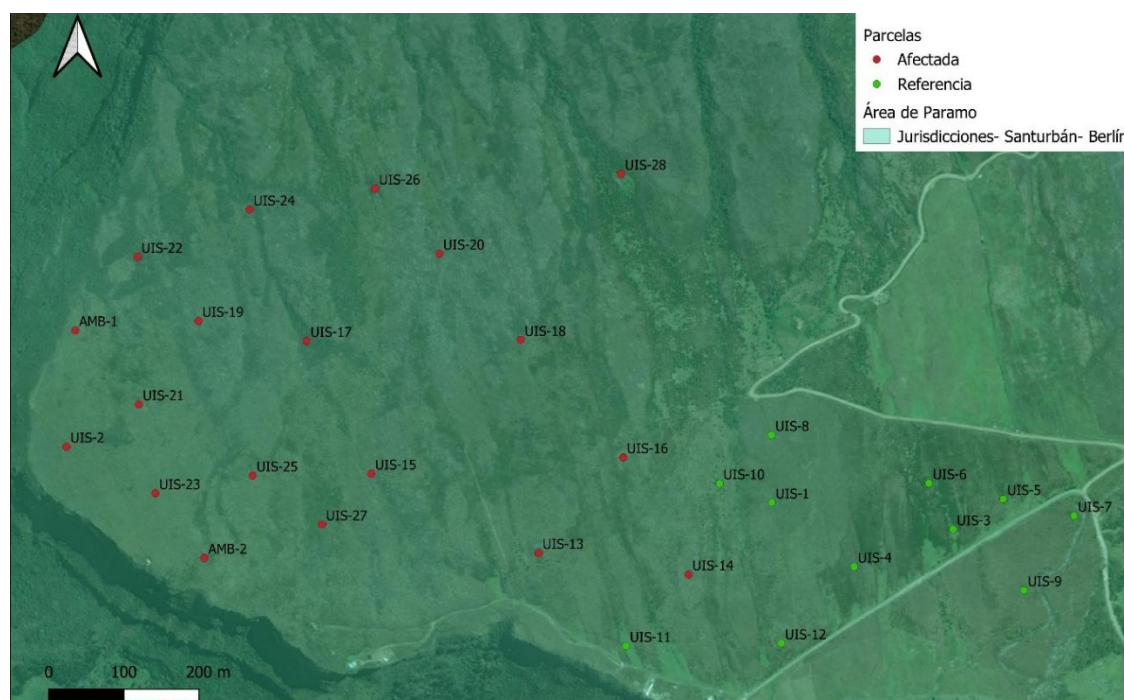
Parcelas
Afectada
Referencia
Área de Paramo
Jurisdicciones- Santurbán- Berlín

UIS-28
UIS-26
UIS-24
UIS-22
UIS-20
AMB-1
UIS-19
UIS-17
UIS-18
UIS-21
UIS-2
UIS-8
UIS-16
UIS-25
UIS-15
UIS-10
UIS-6
UIS-23
UIS-1
UIS-5
UIS-7
UIS-27
UIS-3
UIS-13
AMB-2
UIS-4
UIS-14
UIS-9
UIS-11
UIS-12

0 100 200 m